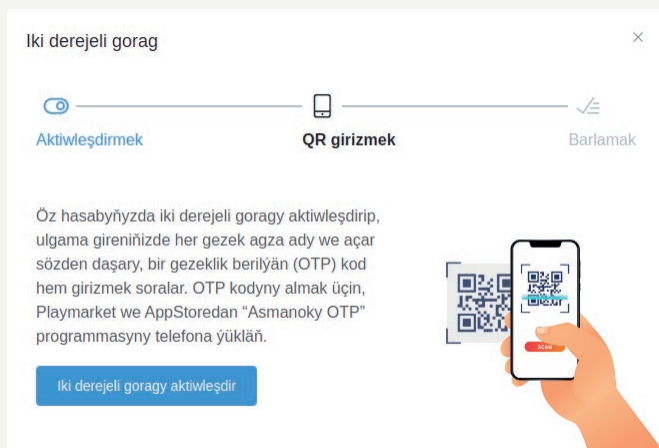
Iki derejeli gorag

×

Aktiwleşdirmek

QR girizmek

Barlamak

Öz hasabyňyzda iki derejeli goragy aktiwleşdirip, ulgama gireniňizde her gezek agza ady we açar sözden daşary, bir gezeklik berilýän (OTP) kod hem girizmek soralar. OTP kodyny almak üçin, Playmarket we AppStoredan "Asmanoky OTP" programmasyny telefona ýükläň.

SCAN

Iki derejeli goragy aktiwleşdir